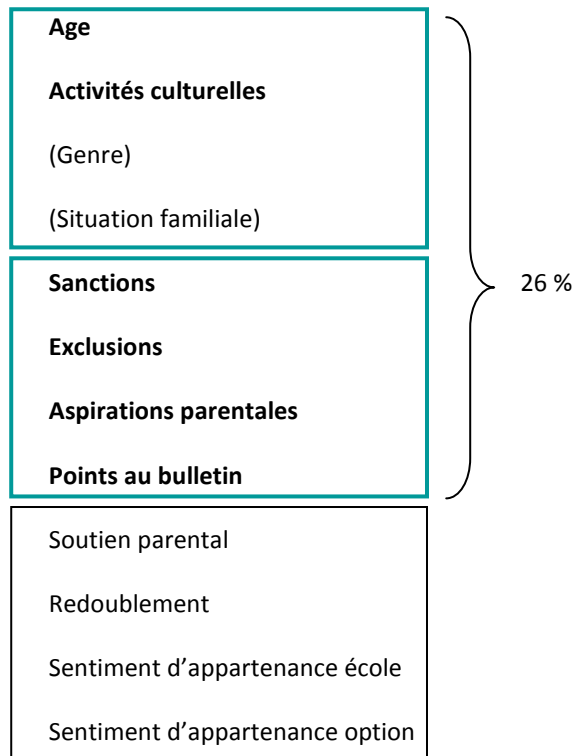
**Age**

**Activités culturelles**

(Genre)

(Situation familiale)

**Sanctions**

**Exclusions**

**Aspirations parentales**

**Points au bulletin**

26 %

Soutien parental

Redoublement

Sentiment d'appartenance école

Sentiment d'appartenance option